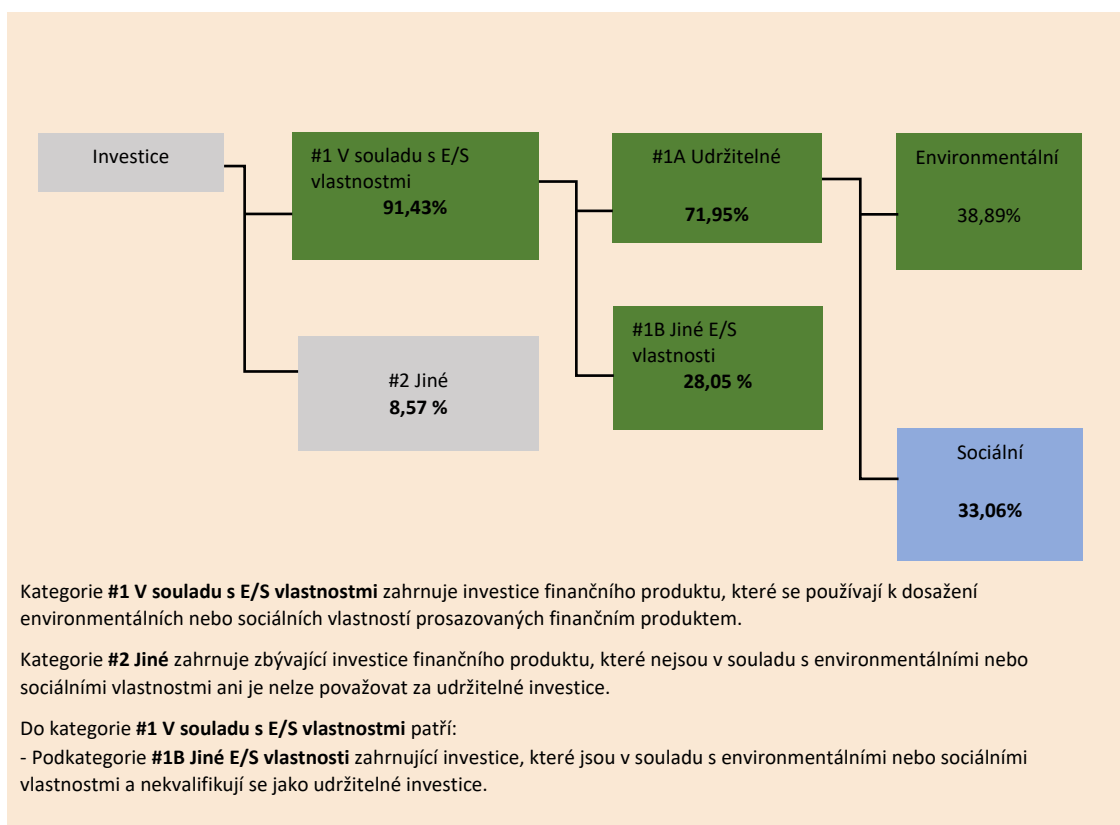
Investice

#1 V souladu s E/S vlastnostmi
**91,43%**

#1A Udržitelné

**71,95%**

Environmentální

38,89%

#1B Jiné E/S vlastnosti
**28,05 %**

#2 Jiné
**8,57 %**

Sociální

**33,06%**

Kategorie **#1 V souladu s E/S vlastnostmi** zahrnuje investice finančního produktu, které se používají k dosažení environmentálních nebo sociálních vlastností prosazovaných finančním produktem.

Kategorie **#2 Jiné** zahrnuje zbývající investice finančního produktu, které nejsou v souladu s environmentálními nebo sociálními vlastnostmi ani je nelze považovat za udržitelné investice.

Do kategorie **#1 V souladu s E/S vlastnostmi** patří:
- Podkategorie **#1B Jiné E/S vlastnosti** zahrnující investice, které jsou v souladu s environmentálními nebo sociálními vlastnostmi a nekvalifikují se jako udržitelné investice.